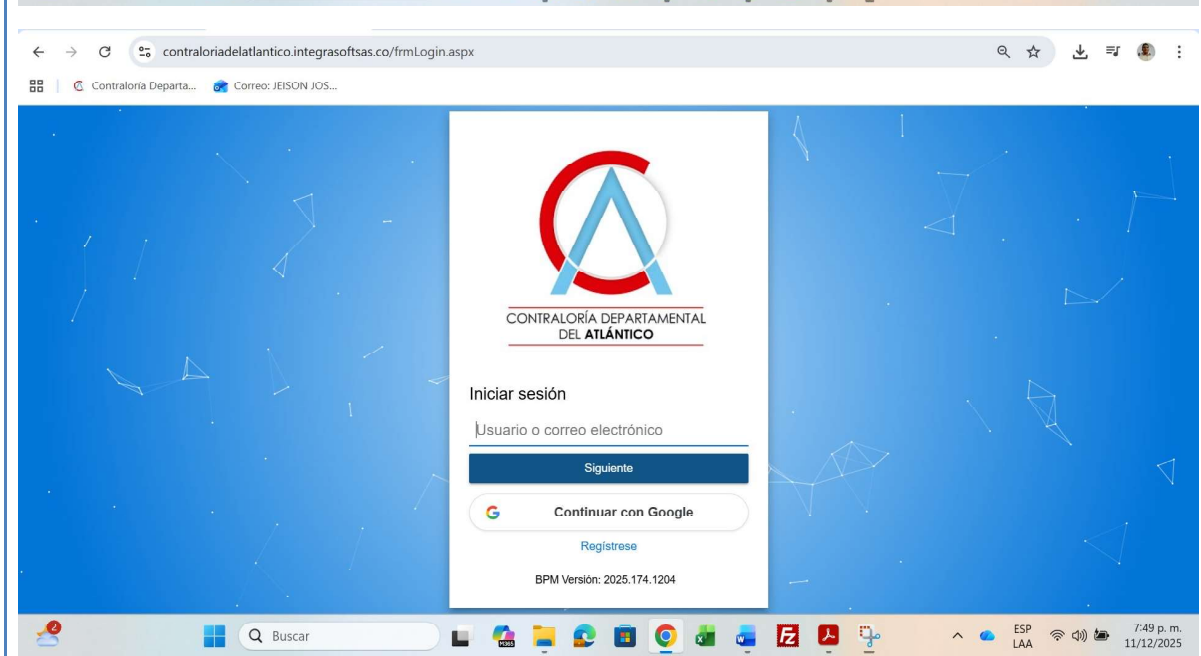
contraloriadelatlantico.integrasoftsas.co/frmLogin.aspx

Contraloría Departa... Correo: JEISON JOS...

CONTRALORÍA DEPARTAMENTAL
DEL ATLÁNTICO

Iniciar sesión

Usuario o correo electrónico

Siguiente

G Continuar con Google

Regístrese

BPM Versión: 2025.174.1204

Buscar

ESP LAA

7:49 p. m.
11/12/2025